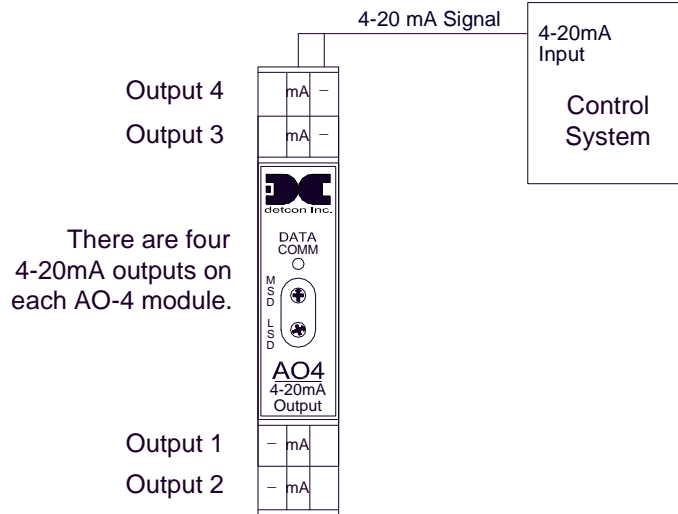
4-20 mA Signal

4-20mA Input

Control System

Output 4

mA –

Output 3

mA –

detcon Inc.

DATA COMM

MSD

LSD

There are four 4-20mA outputs on each AO-4 module.

AO4

4-20mA Output

Output 1

– mA

Output 2

– mA